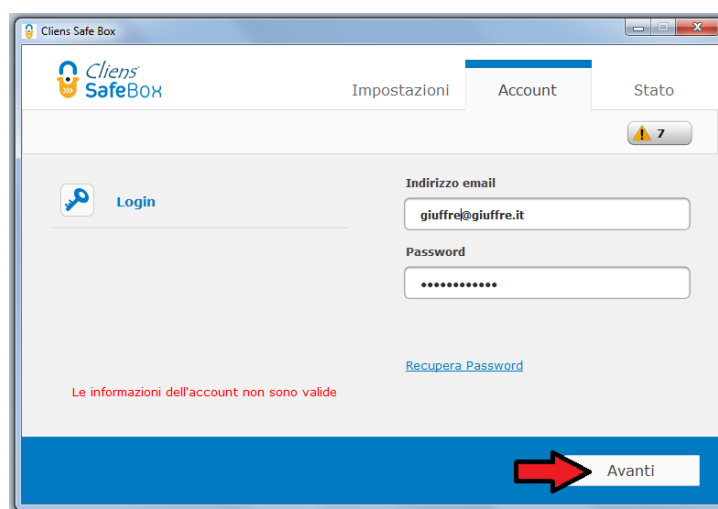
Cliens Safe Box

Cliens SafeBox

Impostazioni
Account
Stato

7

Login

Indirizzo email
giuffre@giuffre.it

Password
••••••••••••

Recupera Password

Le informazioni dell'account non sono valide

Avanti